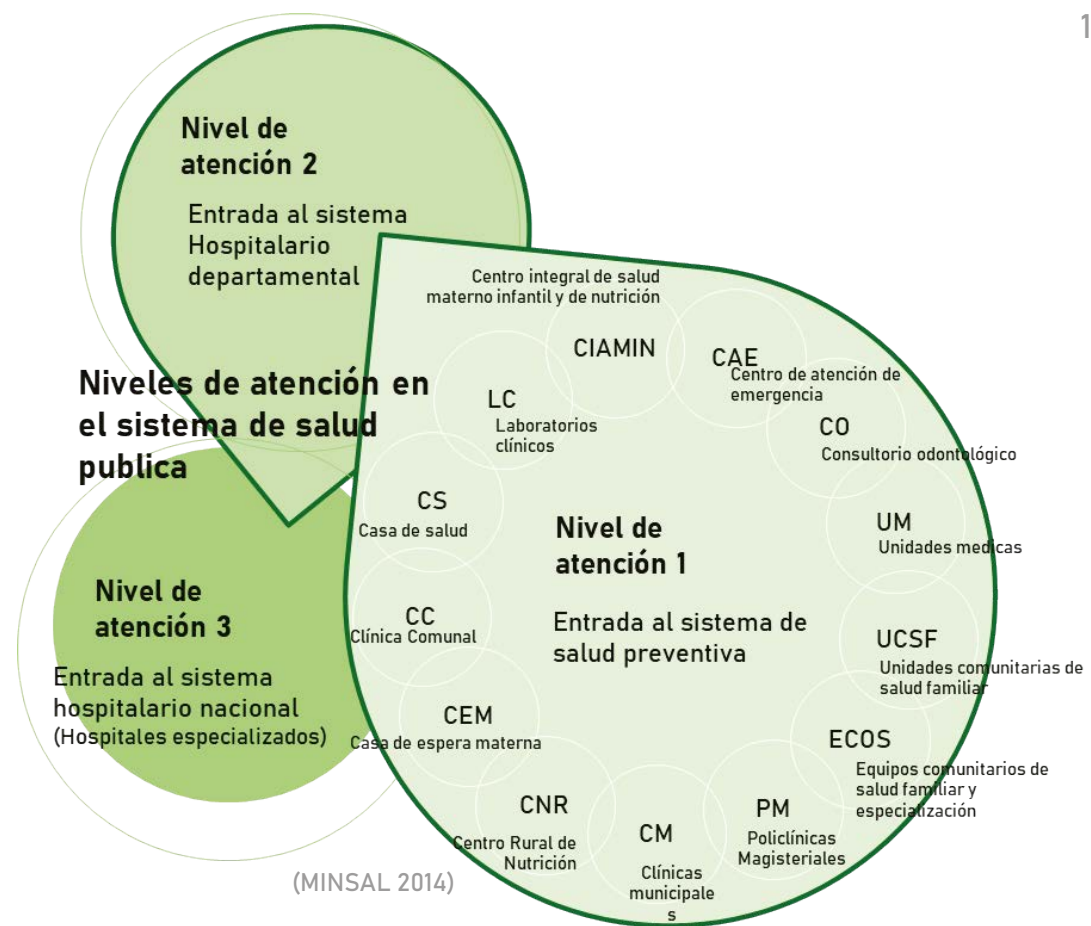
1

Nivel de atención 2

Entrada al sistema Hospitalario departamental

Niveles de atención en el sistema de salud publica

Nivel de atención 3

Entrada al sistema hospitalario nacional (Hospitales especializados)

Centro integral de salud materno infantil y de nutrición

CIAMIN

CAE
Centro de atención de emergencia

LC
Laboratorios clínicos

CO
Consultorio odontológico

CS
Casa de salud

Nivel de atención 1

Entrada al sistema de salud preventiva

UM
Unidades medicas

CC
Clínica Comunal

UCSF
Unidades comunitarias de salud familiar

CEM
Casa de espera materna

ECOS
Equipos comunitarios de salud familiar y especialización

CNR
Centro Rural de Nutrición

CM
Clínicas municipales

PM
Policlínicas Magisteriales

(MINSAL 2014)